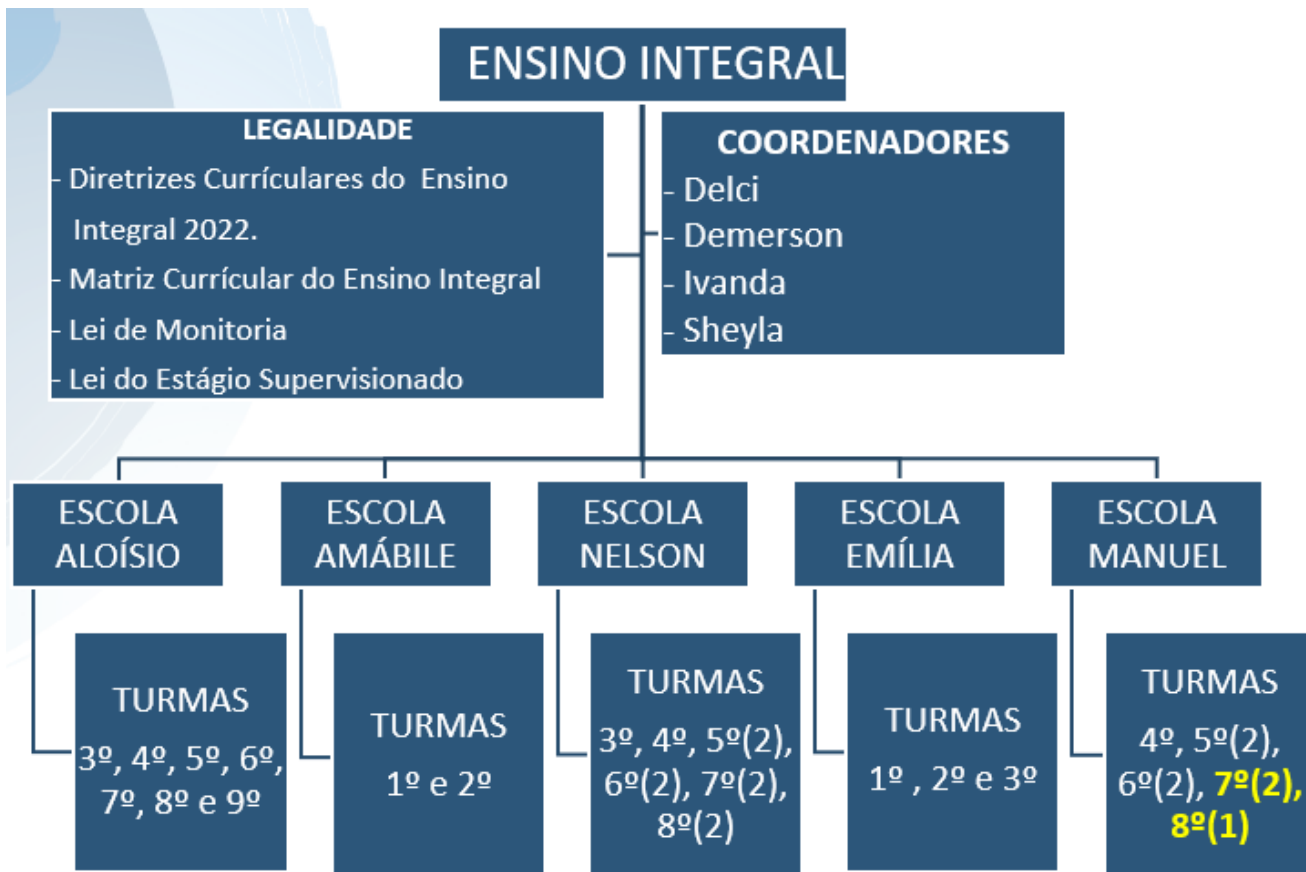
ENSINO INTEGRAL

LEGALIDADE
- Diretrizes Currículares do Ensino Integral 2022.
- Matriz Currícular do Ensino Integral
- Lei de Monitoria
- Lei do Estágio Supervisionado

COORDENADORES
- Delci
- Demerson
- Ivanda
- Sheyla

ESCOLA ALOÍSIO

TURMAS
3º, 4º, 5º, 6º, 7º, 8º e 9º

ESCOLA AMÁBILE

TURMAS
1º e 2º

ESCOLA NELSON

TURMAS
3º, 4º, 5º(2), 6º(2), 7º(2), 8º(2)

ESCOLA EMÍLIA

TURMAS
1º , 2º e 3º

ESCOLA MANUEL

TURMAS
4º, 5º(2), 6º(2), 7º(2), 8º(1)